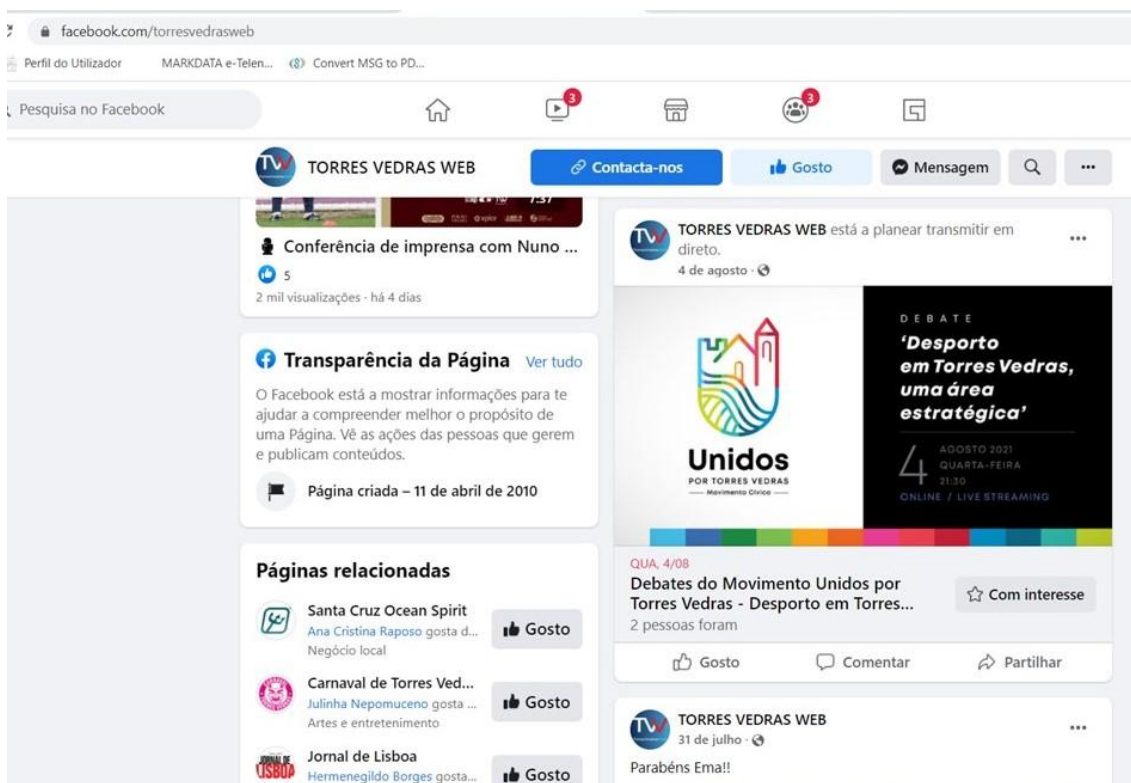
facebook.com/torresvedrasweb

Perfil do Utilizador MARKDATA e-Telen... Convert MSG to PD...

Pesquisa no Facebook

3

3

TORRES VEDRAS WEB

Contacta-nos

Gosto

Mensagem

Conferência de imprensa com Nuno ...

5

2 mil visualizações · há 4 dias

Transparência da Página Ver tudo

O Facebook está a mostrar informações para te ajudar a compreender melhor o propósito de uma Página. Vê as ações das pessoas que gerem e publicam conteúdos.

Página criada – 11 de abril de 2010

Páginas relacionadas

Santa Cruz Ocean Spirit
Ana Cristina Raposo gosta d...
Negócio local
Gosto

Carnaval de Torres Ved...
Julinha Nepomuceno gosta ...
Artes e entretenimento
Gosto

Jornal de Lisboa
Hermenegildo Borges gosta...
Gosto

TORRES VEDRAS WEB está a planear transmitir em direto.
4 de agosto ·

Unidos
POR TORRES VEDRAS
Movimento Cívico

DEBATE
'Desporto em Torres Vedras, uma área estratégica'

4 AGOSTO 2021
QUARTA-FEIRA
21:30
ONLINE / LIVE STREAMING

QUA, 4/08
Debates do Movimento Unidos por Torres Vedras - Desporto em Torres...
2 pessoas foram

Com interesse

Gosto Comentar Partilhar

TORRES VEDRAS WEB
31 de julho ·
Parabéns Ema!!